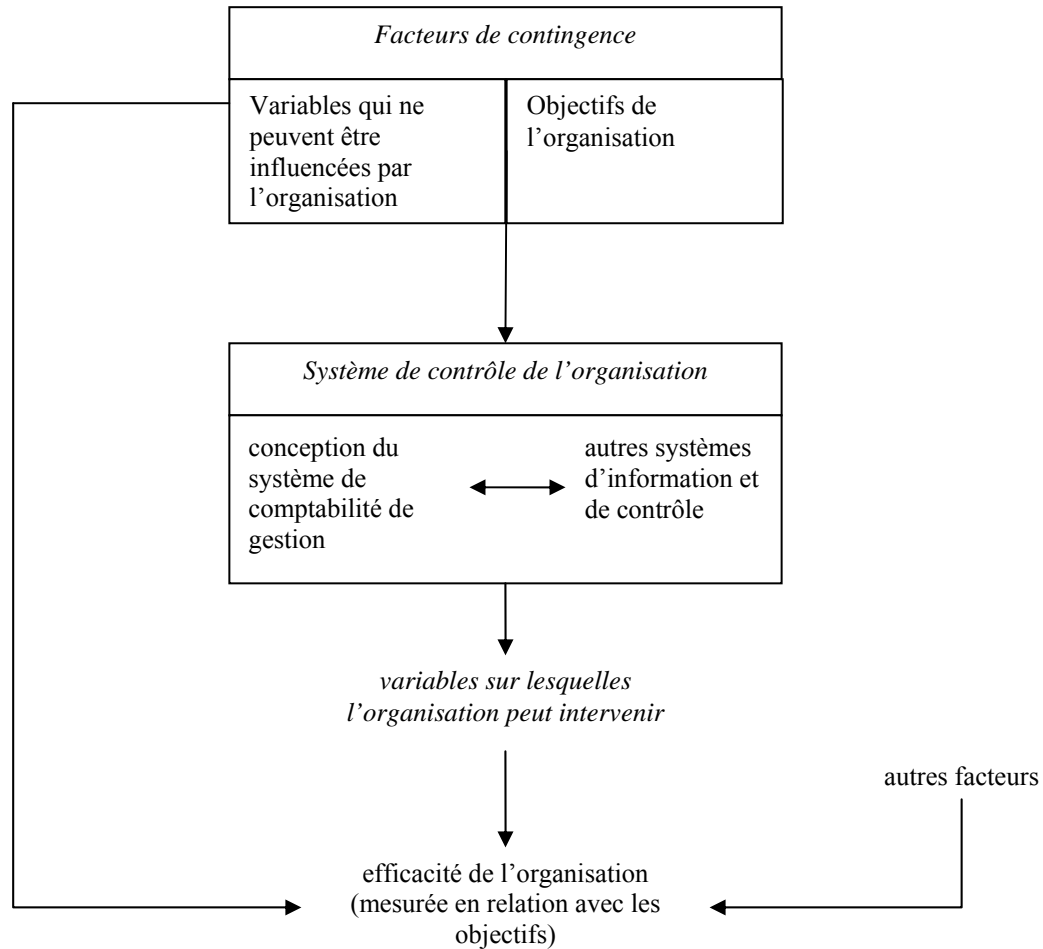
Facteurs de contingence

Variables qui ne peuvent être influencées par l'organisation

Objectifs de l'organisation

Système de contrôle de l'organisation

conception du système de comptabilité de gestion

autres systèmes d'information et de contrôle

variables sur lesquelles l'organisation peut intervenir

autres facteurs

efficacité de l'organisation (mesurée en relation avec les objectifs)